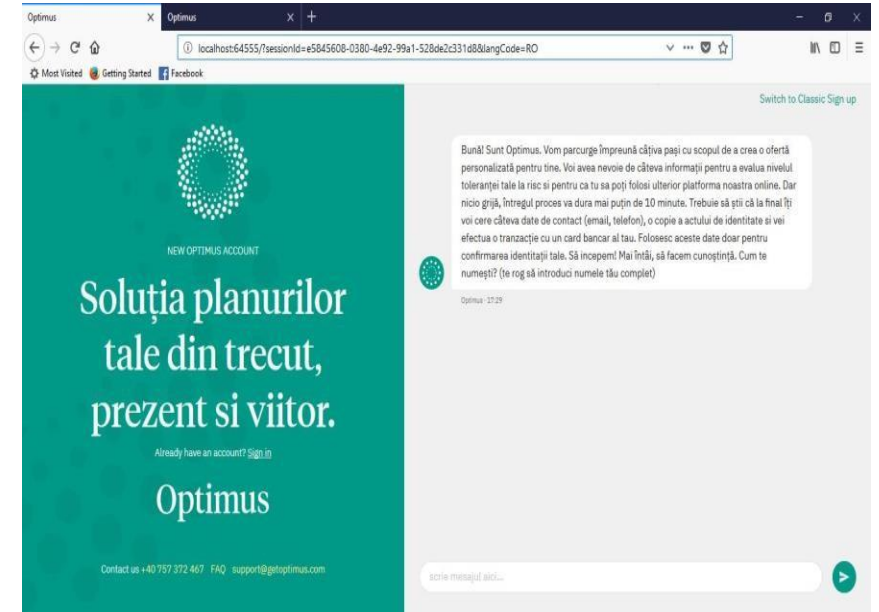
Optimus
Optimus

localhost:64555/?sessionId=e5845608-0380-4e92-99a1-528de2c331d8&langCode=RO

Most Visited Getting Started Facebook

Switch to Classic Sign up

NEW OPTIMUS ACCOUNT

Soluția planurilor tale din trecut, prezent si viitor.

Already have an account? Sign in

Optimus

Contact us +40 757 372 467 FAQ support@getoptimus.com

Bună! Sunt Optimus. Vom parcurge împreună câțiva pași cu scopul de a crea o ofertă personalizată pentru tine. Voi avea nevoie de câteva informații pentru a evalua nivelul toleranței tale la risc si pentru ca tu sa poți folosi ulterior platforma noastra online. Dar nicio grijă, întregul proces va dura mai puțin de 10 minute. Trebuie să știi că la final îți voi cere câteva date de contact (email, telefon), o copie a actului de identitate si vei efectua o tranzacție cu un card bancar al tau. Folosesc aceste date doar pentru confirmarea identitații tale. Să incepem! Mai întâi, să facem cunoștință. Cum te numești? (te rog să introduci numele tău complet)

Optimus · 17:29

scrie mesajul aici...